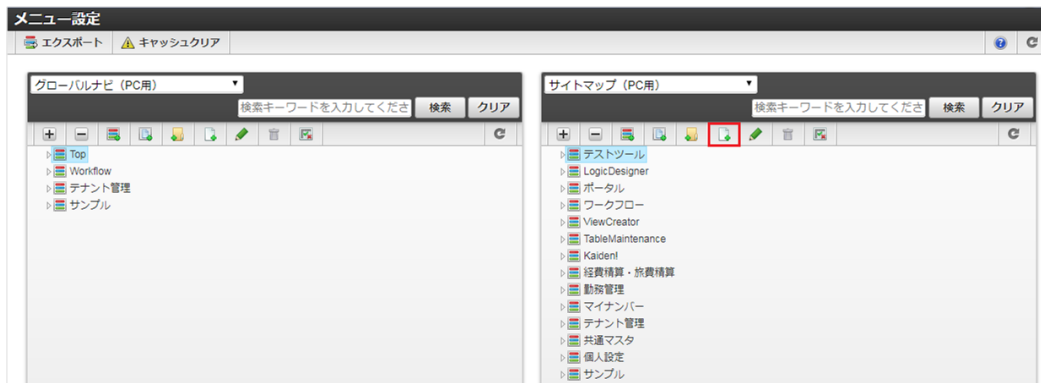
メニュー設定

エクスポート
キャッシュクリア

グローバルナビ（PC用）
検索キーワードを入力してくださ
検索
クリア

Top
Workflow
テナント管理
サンプル

サイトマップ（PC用）
検索キーワードを入力してくださ
検索
クリア

テストツール
LogicDesigner
ポータル
ワークフロー
ViewCreator
TableMaintenance
Kaiden!
経費精算・旅費精算
勤務管理
マイナンバー
テナント管理
共通マスタ
個人設定
サンプル